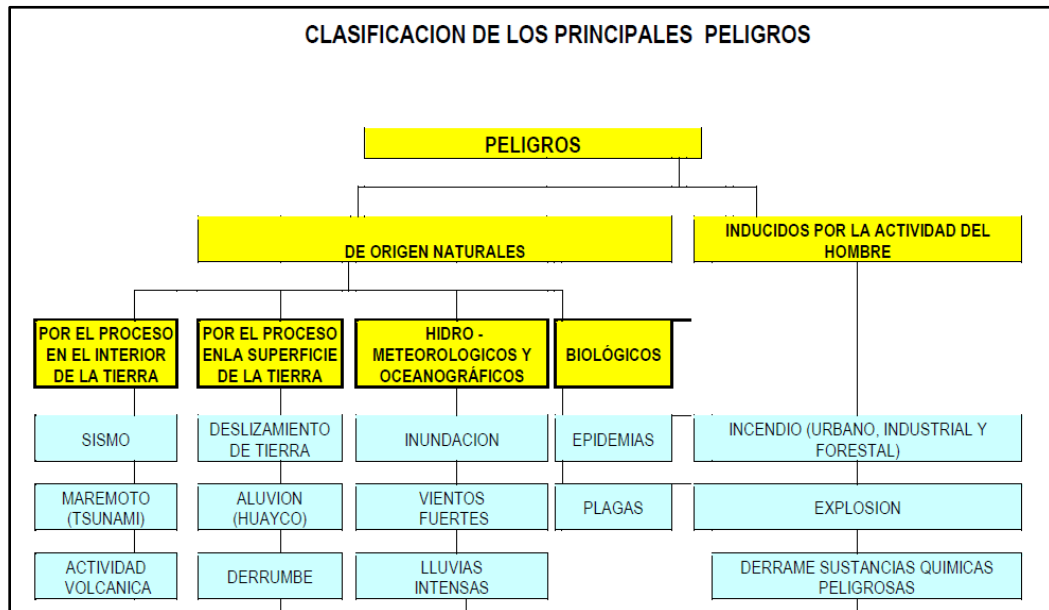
CLASIFICACION DE LOS PRINCIPALES PELIGROS

PELIGROS

DE ORIGEN NATURALES

INDUCIDOS POR LA ACTIVIDAD DEL HOMBRE

POR EL PROCESO EN EL INTERIOR DE LA TIERRA

POR EL PROCESO ENLA SUPERFICIE DE LA TIERRA

HIDRO - METEOROLOGICOS Y OCEANOGRÁFICOS

BIOLÓGICOS

SISMO

MAREMOTO (TSUNAMI)

ACTIVIDAD VOLCANICA

DESLIZAMIENTO DE TIERRA

ALUVION (HUAYCO)

DERRUMBE

INUNDACION

VIENTOS FUERTES

LLUVIAS INTENSAS

EPIDEMIAS

PLAGAS

INCENDIO (URBANO, INDUSTRIAL Y FORESTAL)

EXPLOSION

DERRAME SUSTANCIAS QUIMICAS PELIGROSAS